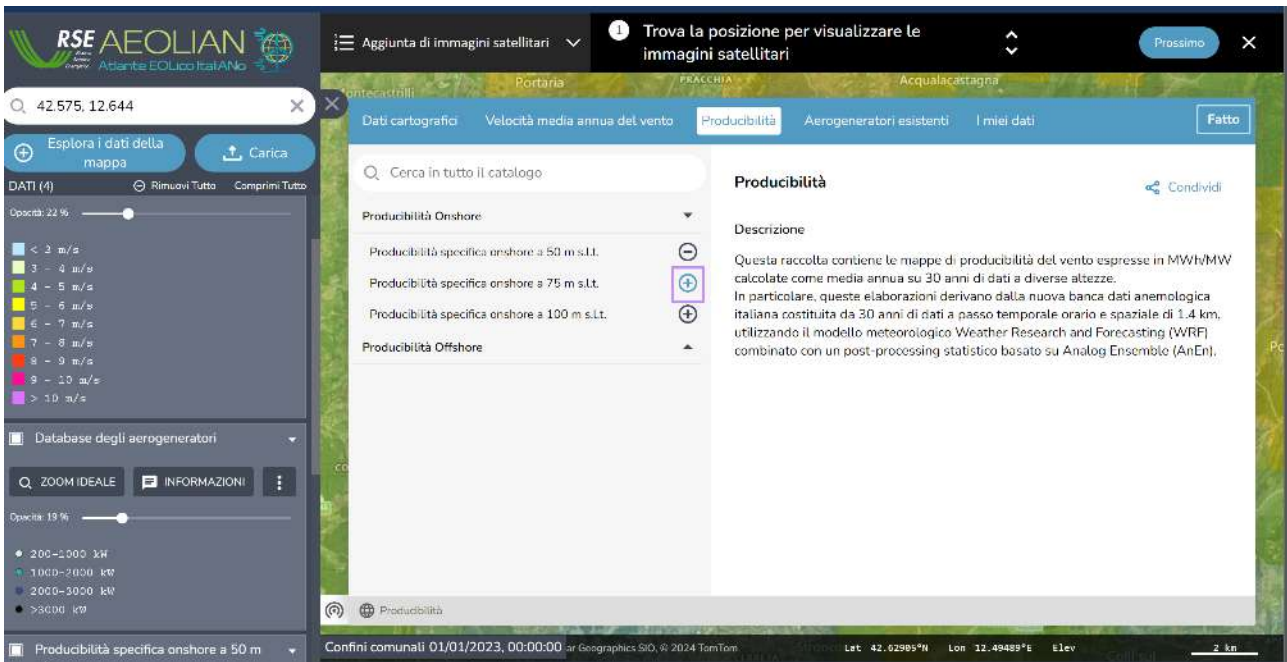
RSE AEOLIAN
Atlante EOLico ItaliANo

42.575, 12.644

Esplora i dati della mappa
Carica

DATI (4)
Rimuovi Tutto
Comprimi Tutto

Opacità: 22 %

< 3 m/s
3 - 4 m/s
4 - 5 m/s
5 - 6 m/s
6 - 7 m/s
7 - 8 m/s
8 - 9 m/s
9 - 10 m/s
> 10 m/s

Database degli aerogeneratori

ZOOM IDEALE
INFORMAZIONI

Opacità: 19 %

200-1000 kW
1000-2000 kW
2000-3000 kW
>3000 kW

Producibilità specifica onshore a 50 m

Aggiunta di immagini satellitari

1 Trova la posizione per visualizzare le immagini satellitari

Prossimo

Portaria
FRACCHIA
Acqualacastagna
ontecastrilli

Dati cartografici
Velocità media annua del vento
Producibilità
Aerogeneratori esistenti
I miei dati
Fatto

Cerca in tutto il catalogo

Producibilità Onshore
Producibilità specifica onshore a 50 m s.l.t.
Producibilità specifica onshore a 75 m s.l.t.
Producibilità specifica onshore a 100 m s.l.t.
Producibilità Offshore

Producibilità

Condividi

Descrizione

Questa raccolta contiene le mappe di producibilità del vento espresse in MWh/MW calcolate come media annua su 30 anni di dati a diverse altezze.
In particolare, queste elaborazioni derivano dalla nuova banca dati anemologica italiana costituita da 30 anni di dati a passo temporale orario e spaziale di 1.4 km, utilizzando il modello meteorologico Weather Research and Forecasting (WRF) combinato con un post-processing statistico basato su Analog Ensemble (AnEn).

Producibilità

Confini comunali 01/01/2023, 00:00:00
ar Geographics SIO, © 2024 TomTom
Lat 42.62905°N
Lon 12.49489°E
Elev
2 km